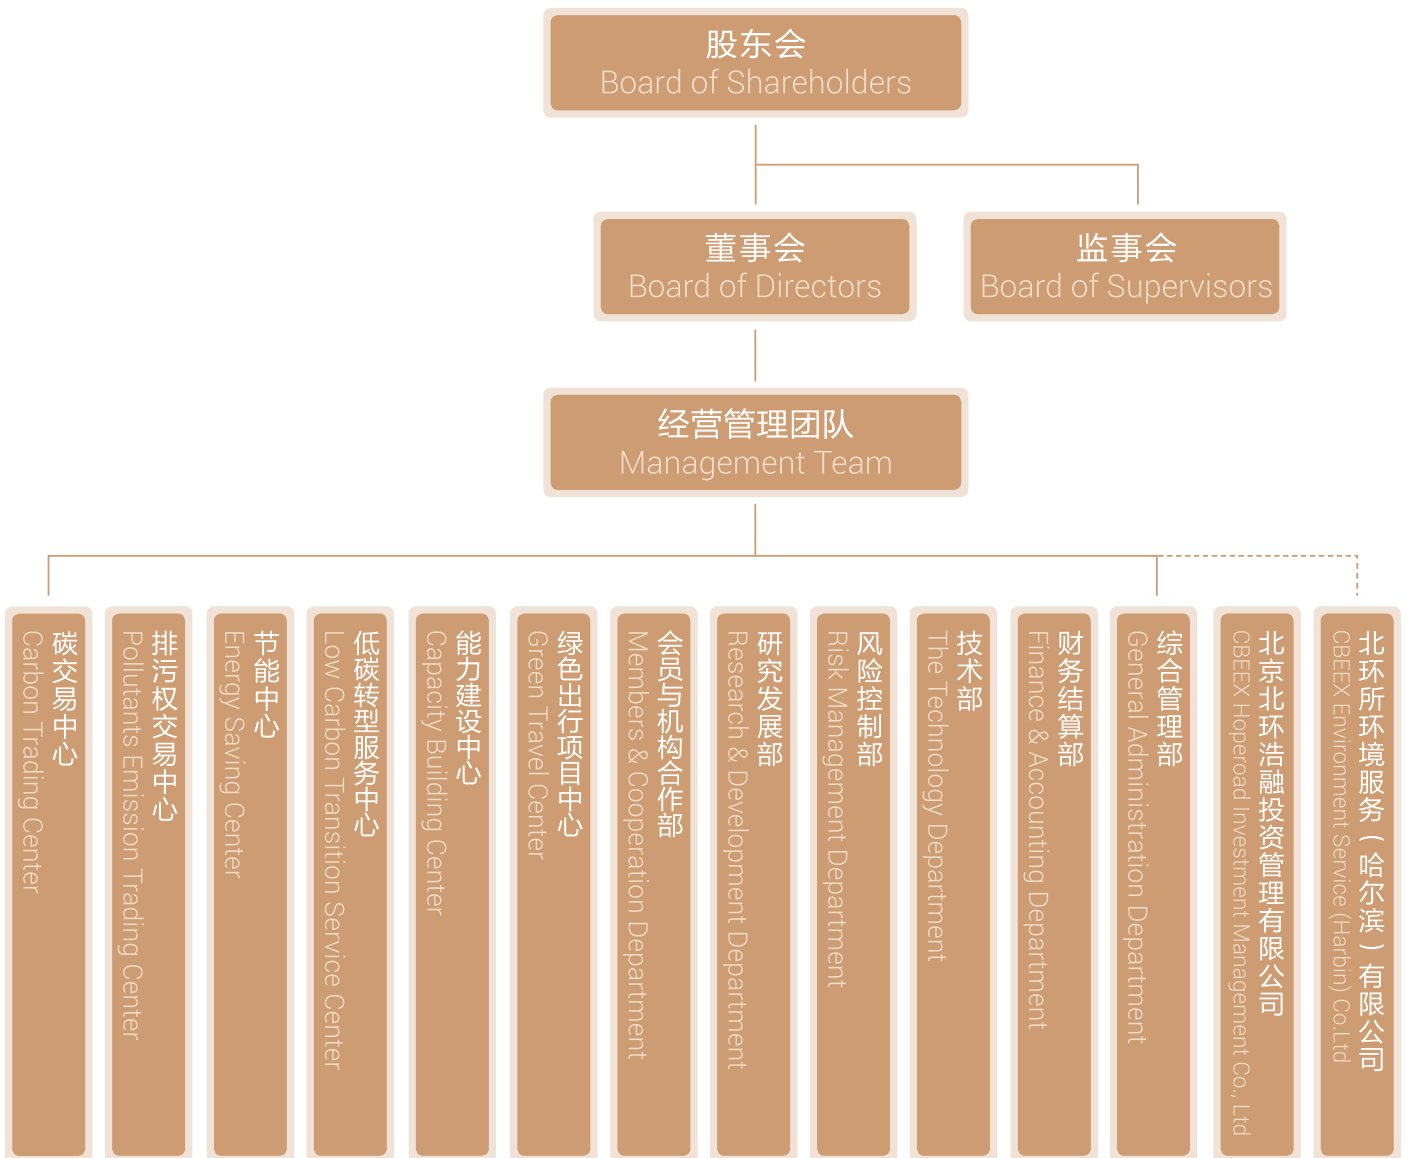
股东会
Board of Shareholders

董事会
Board of Directors

监事会
Board of Supervisors

经营管理团队
Management Team

碳交易中心
Carbon Trading Center

排污权交易中心
Pollutants Emission Trading Center

节能中心
Energy Saving Center

低碳转型服务中心
Low Carbon Transition Service Center

能力建设中心
Capacity Building Center

绿色出行项目中心
Green Travel Center

会员与机构合作部
Members & Cooperation Department

研究发展部
Research & Development Department

风险控制部
Risk Management Department

技术部
The Technology Department

财务结算部
Finance & Accounting Department

综合管理部
General Administration Department

北京北环浩融投资管理有限公司
CBEEX Hoperoad Investment Management Co., Ltd

北环所环境服务（哈尔滨）有限公司
CBEEX Environment Service (Harbin) Co.Ltd